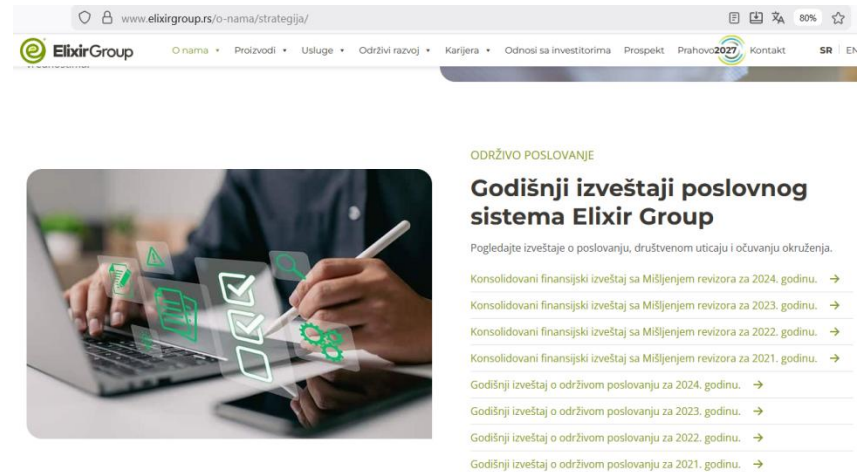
www.elixirgroup.rs/o-nama/strategija/

80%

ElixirGroup O nama • Proizvodi • Usluge • Održivi razvoj • Karijera • Odnosi sa investitorima Prospekt Prahovo2027 Kontakt SR | EN

ODRŽIVO POSLOVANJE

Godišnji izveštaji poslovnog sistema Elixir Group

Pogledajte izveštaje o poslovanju, društvenom uticaju i očuvanju okruženja.

Konsolidovani finansijski izveštaj sa Mišljenjem revizora za 2024. godinu. →

Konsolidovani finansijski izveštaj sa Mišljenjem revizora za 2023. godinu. →

Konsolidovani finansijski izveštaj sa Mišljenjem revizora za 2022. godinu. →

Konsolidovani finansijski izveštaj sa Mišljenjem revizora za 2021. godinu. →

Godišnji izveštaj o održivom poslovanju za 2024. godinu. →

Godišnji izveštaj o održivom poslovanju za 2023. godinu. →

Godišnji izveštaj o održivom poslovanju za 2022. godinu. →

Godišnji izveštaj o održivom poslovanju za 2021. godinu. →